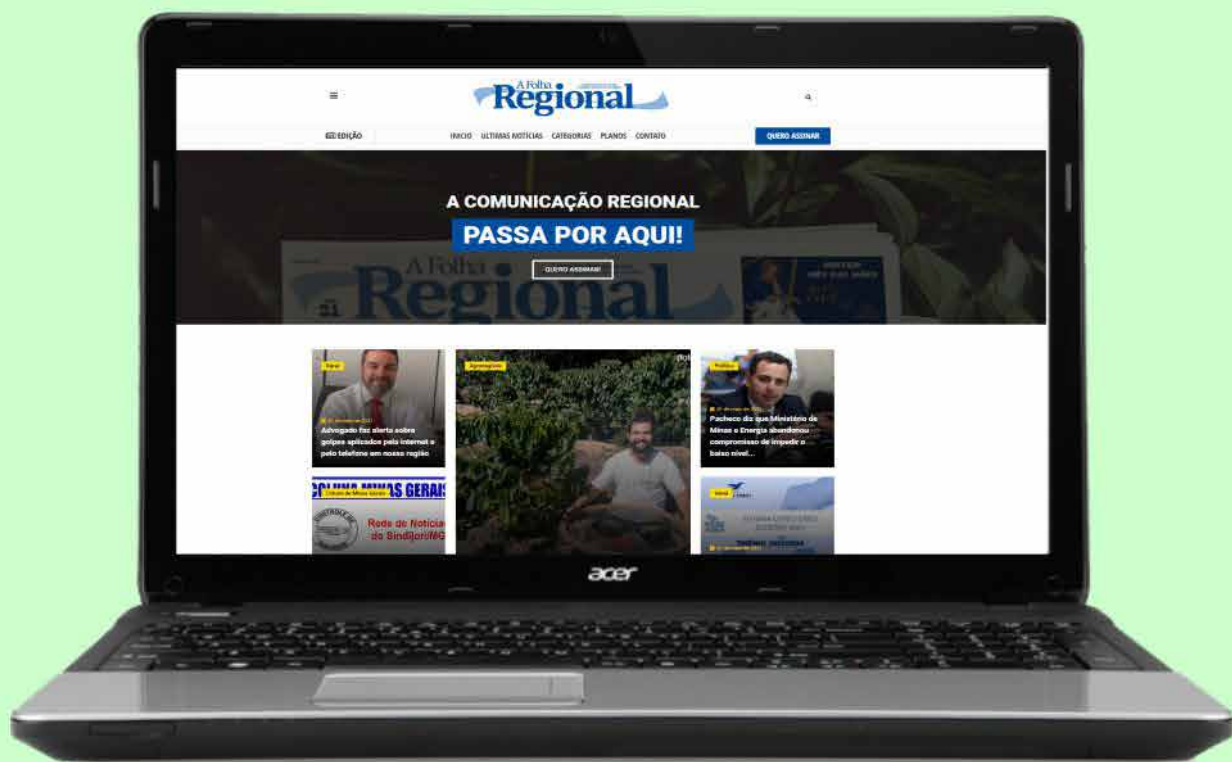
A Folha Regional

EDIÇÃO

INICIO ULTIMAS NOTÍCIAS CATEGORIAS PLANOS CONTATO

QUERO ASSINAR

A COMUNICAÇÃO REGIONAL
PASSA POR AQUI!

QUERO ASSINAR!

A Folha Regional

21

Geral

Advogado faz alerta sobre golpes aplicados pela internet e pelo telefone em nossa região

Agronegócio

Política

Pacheco diz que Ministério de Minas e Energia abandonou compromisso de impedir o baixo nível...

COLUNA MINAS GERAIS

Coluna de Minas Gerais

Rede de Notícias do SindjoriMG

Geral

acer